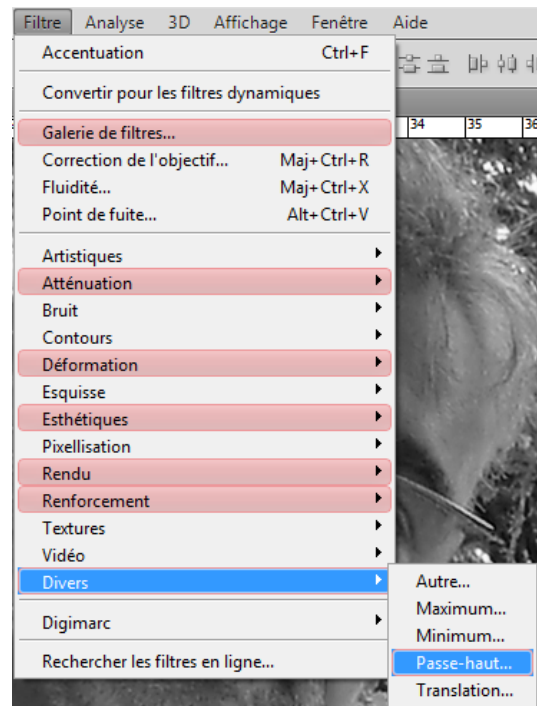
Filtre Analyse 3D Affichage Fenêtre Aide

Accentuation Ctrl+F

Convertir pour les filtres dynamiques

Galerie de filtres...
Correction de l'objectif... Maj+Ctrl+R
Fluidité... Maj+Ctrl+X
Point de fuite... Alt+Ctrl+V

Artistiques
Atténuation
Bruit
Contours
Déformation
Esquisse
Esthétiques
Pixellisation
Rendu
Renforcement
Textures
Vidéo
Divers

Digimarc

Rechercher les filtres en ligne...

34 35 36

Autre...
Maximum...
Minimum...
Passe-haut...
Translation...